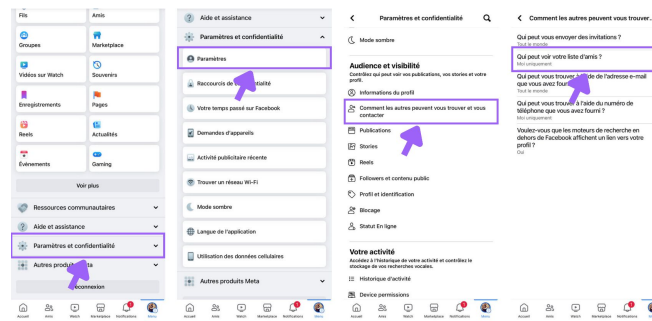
Fils
Amis
Groupes
Marketplace
Vidéos sur Watch
Souvenirs
Enregistrements
Pages
Reels
Actualités
Événements
Gaming
Voir plus
Ressources communautaires
Aide et assistance
Paramètres et confidentialité
Autres produits Meta
Déconnexion
Accueil Amis Watch Marketplace Notifications Menu

Aide et assistance
Paramètres et confidentialité
Paramètres
Raccourcis de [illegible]
Votre temps passé sur Facebook
Demandes d'appareils
Activité publicitaire récente
Trouver un réseau Wi-Fi
Mode sombre
Langue de l'application
Utilisation des données cellulaires
Autres produits Meta
Accueil Amis Watch Marketplace Notifications Menu

Paramètres et confidentialité
Mode sombre
Audience et visibilité
Contrôlez qui peut voir vos publications, vos stories et votre profil.
Informations du profil
Comment les autres peuvent vous trouver et vous contacter
Publications
Stories
Reels
Followers et contenu public
Profil et identification
Blocage
Statut En ligne
Votre activité
Accédez à l'historique de votre activité et contrôlez le stockage de vos recherches vocales.
Historique d'activité
Device permissions
Accueil Amis Watch Marketplace Notifications Menu

Comment les autres peuvent vous trouver...
Qui peut vous envoyer des invitations ?
Tout le monde
Qui peut voir votre liste d'amis ?
Moi uniquement
Qui peut vous trouver à l'aide de l'adresse e-mail que vous avez fournie ?
Tout le monde
Qui peut vous trouver à l'aide du numéro de téléphone que vous avez fourni ?
Moi uniquement
Voulez-vous que les moteurs de recherche en dehors de Facebook affichent un lien vers votre profil ?
Oui
Accueil Amis Watch Marketplace Notifications Menu